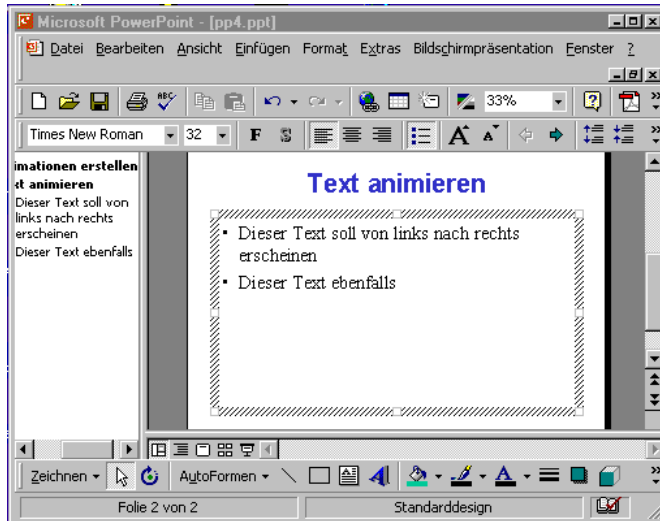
Microsoft PowerPoint - [pp4.ppt]

Datei Bearbeiten Ansicht Einfügen Format Extras Bildschirmpräsentation Fenster ?

33%

Times New Roman 32 F S

imationen erstellen
t animieren
Dieser Text soll von links nach rechts erscheinen
Dieser Text ebenfalls

Text animieren

- Dieser Text soll von links nach rechts erscheinen
- Dieser Text ebenfalls

Zeichnen AutoFormen

Folie 2 von 2 Standarddesign